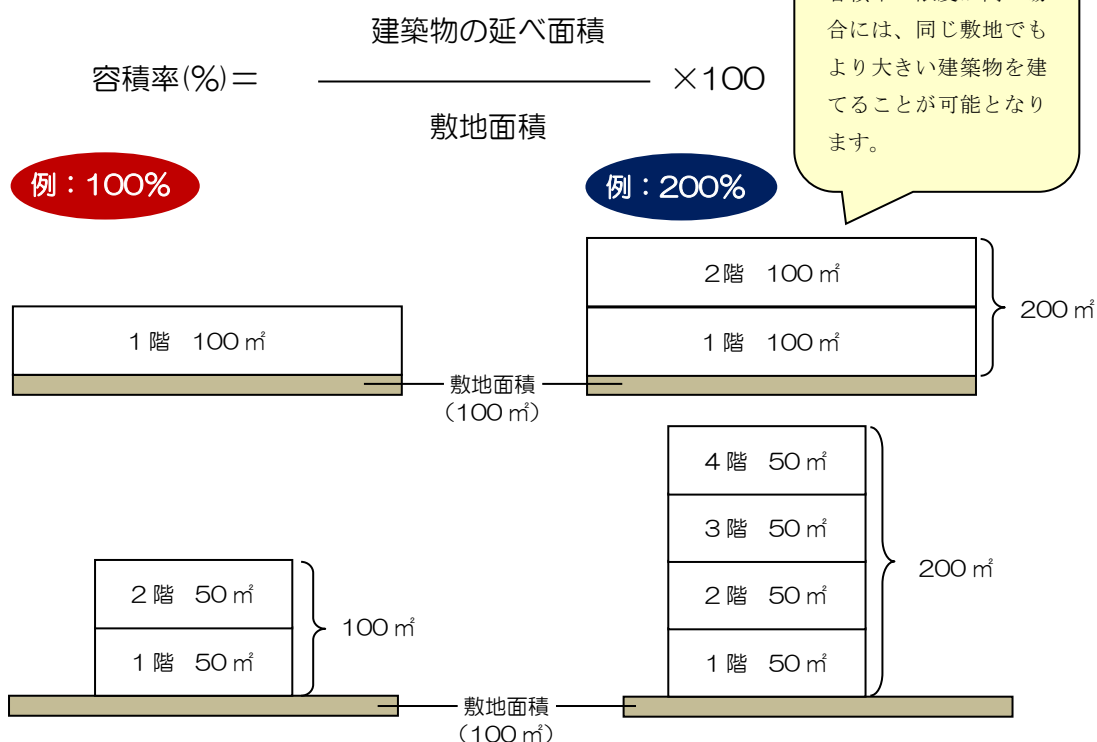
容積率(%)＝ $\frac{\text{建築物の延べ面積}}{\text{敷地面積}}$ ×100

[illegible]合には、同じ敷地でもより大きい建築物を建てることが可能となります。

例：100%

例：200%

2階　100㎡

200㎡

1階　100㎡

1階　100㎡

敷地面積
（100㎡）

4階　50㎡

3階　50㎡

200㎡

2階　50㎡

2階　50㎡

100㎡

1階　50㎡

1階　50㎡

敷地面積
（100㎡）